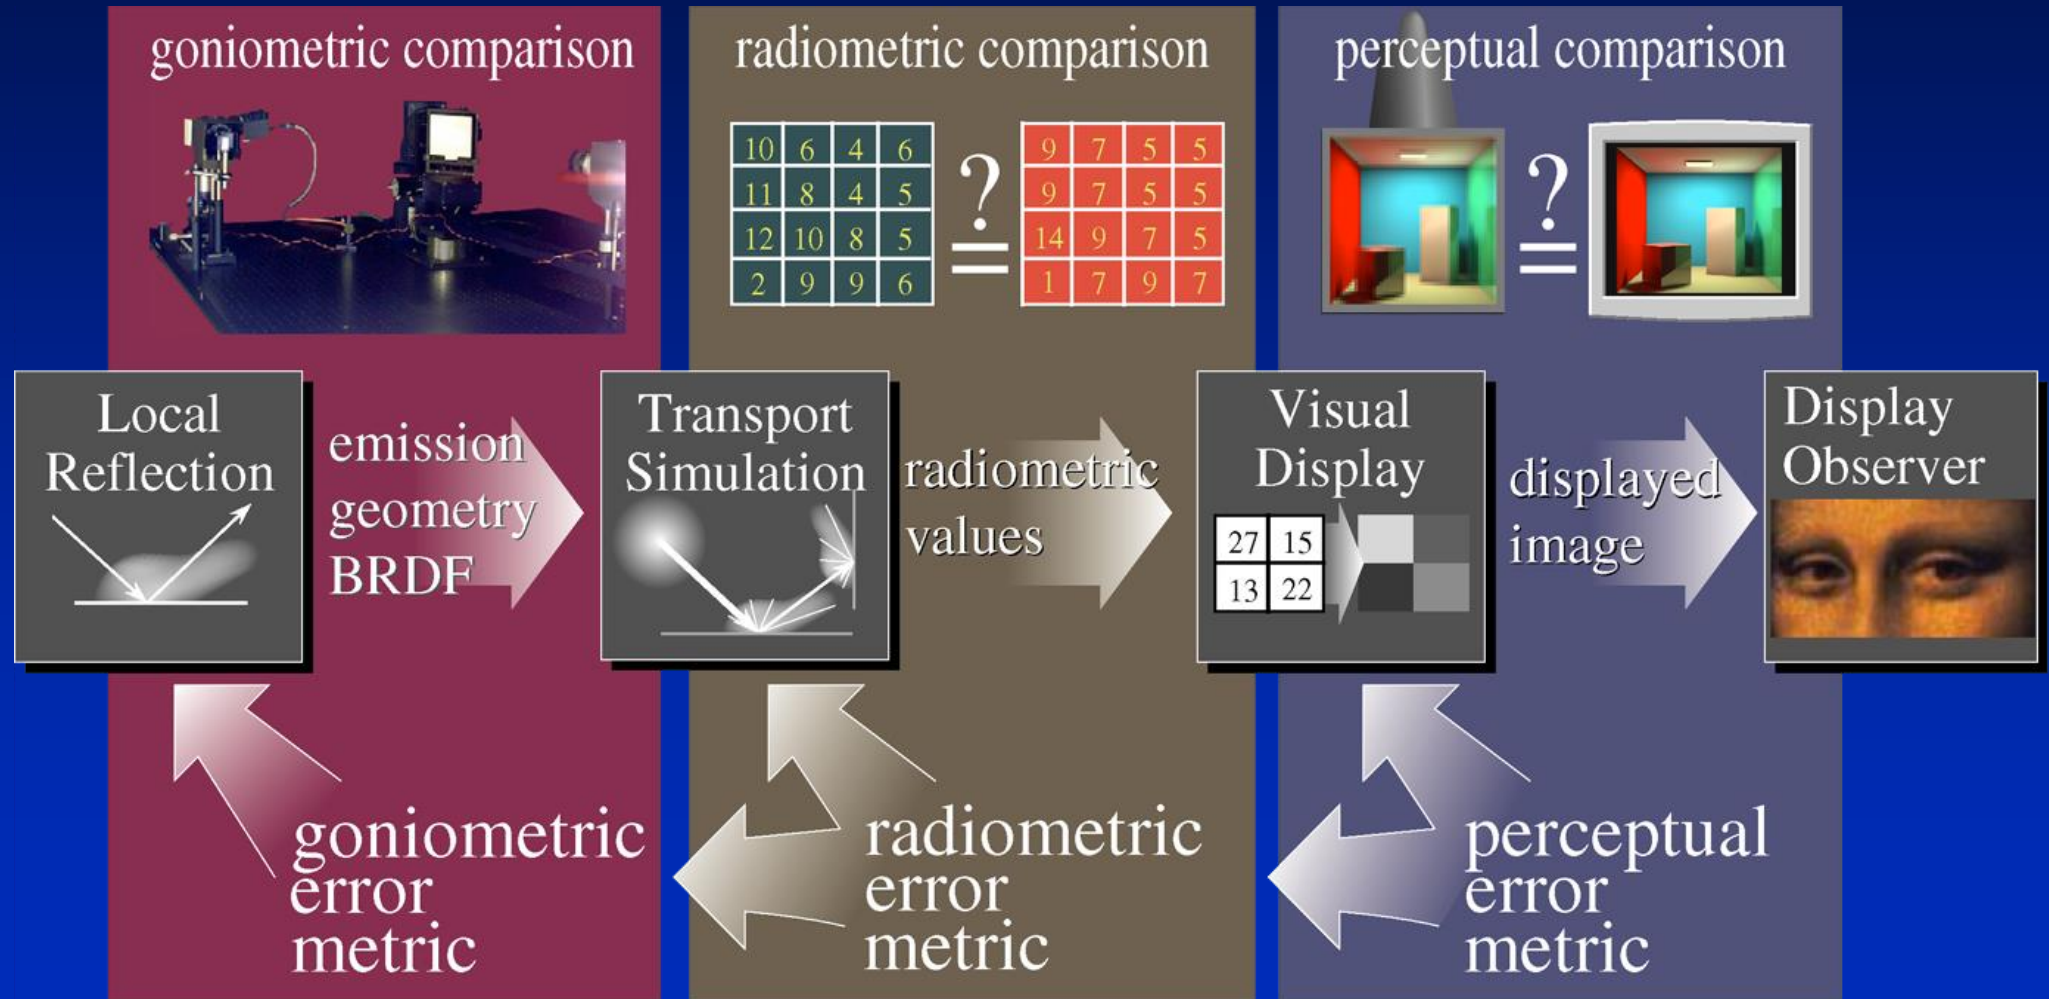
goniometric comparison

radiometric comparison

perceptual comparison

| 10 | 6 | 4 | 6 |
|---|---|---|---|
| 11 | 8 | 4 | 5 |
| 12 | 10 | 8 | 5 |
| 2 | 9 | 9 | 6 |

$\stackrel{?}{=}$

| 9 | 7 | 5 | 5 |
|---|---|---|---|
| 9 | 7 | 5 | 5 |
| 14 | 9 | 7 | 5 |
| 1 | 7 | 9 | 7 |

$\stackrel{?}{=}$

Local Reflection

emission geometry BRDF

Transport Simulation

radiometric values

Visual Display

| 27 | 15 |
|---|---|
| 13 | 22 |

displayed image

Display Observer

goniometric error metric

radiometric error metric

perceptual error metric